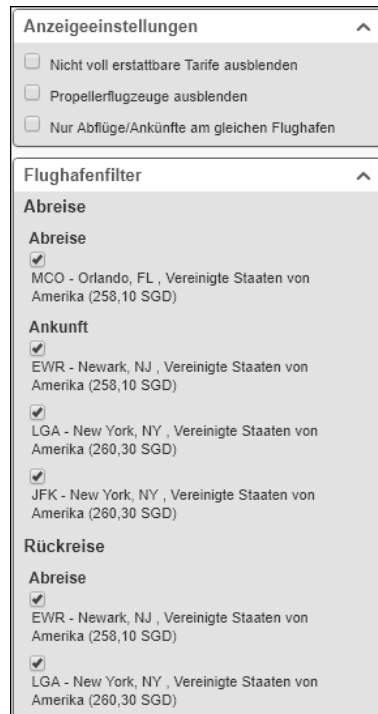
Anzeigeeinstellungen

Nicht voll erstattbare Tarife ausblenden

Propellerflugzeuge ausblenden

Nur Abflüge/Ankünfte am gleichen Flughafen

Flughafenfilter

Abreise

Abreise

MCO - Orlando, FL , Vereinigte Staaten von Amerika (258,10 SGD)

Ankunft

EWR - Newark, NJ , Vereinigte Staaten von Amerika (258,10 SGD)

LGA - New York, NY , Vereinigte Staaten von Amerika (260,30 SGD)

JFK - New York, NY , Vereinigte Staaten von Amerika (260,30 SGD)

Rückreise

Abreise

EWR - Newark, NJ , Vereinigte Staaten von Amerika (258,10 SGD)

LGA - New York, NY , Vereinigte Staaten von Amerika (260,30 SGD)